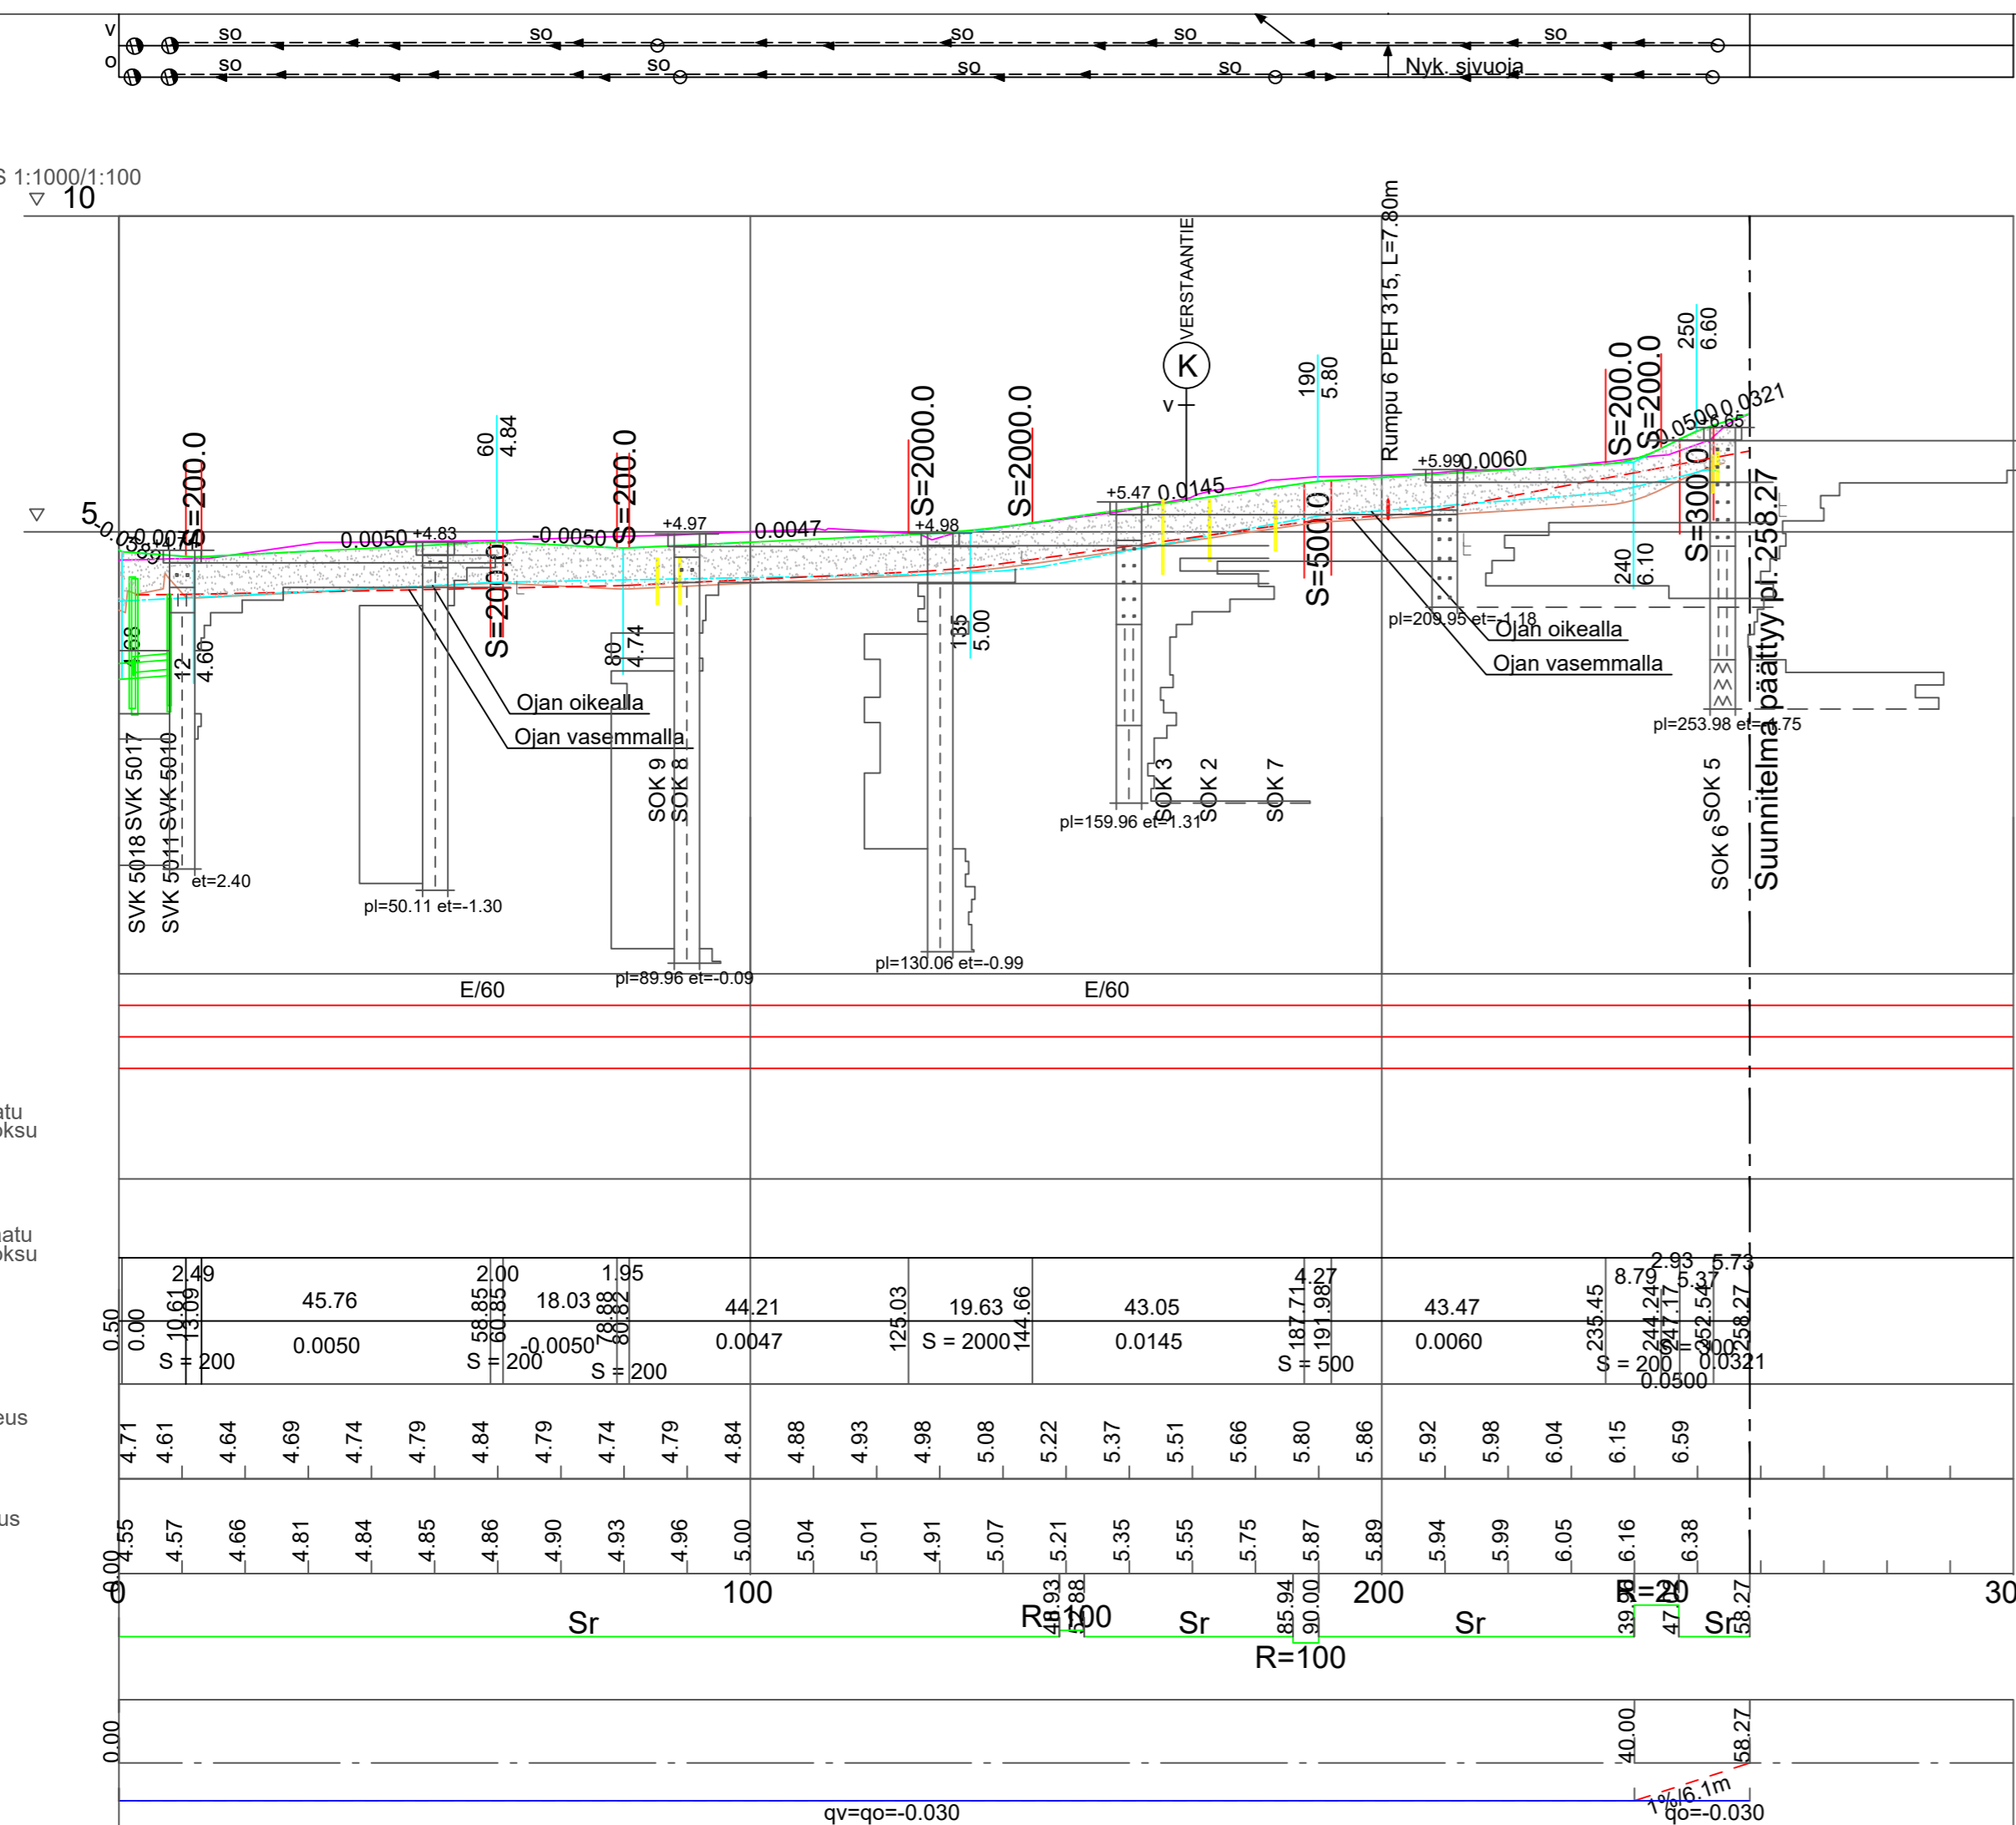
v so so so so so
o so so so so Nyk. sivuoja

S 1:1000/1:100
10
5

VERSTAANTIE
K
v
Rumpu 6 PEH 315, L=7.80m

S=200.0
0.0074
0.0050 +4.83
60
4.84
-0.0050
S=200.0
+4.97
0.0047
S=2000.0
S=2000.0
+4.98
+5.47 0.0145
190
5.80
+5.99 0.0060
S=200.0
S=200.0
0.0500 0.0321
250
6.60
6.65
S=200.0
S=500.0
S=300.0
240
6.10
Suunnitelma päättyy pl. 258.27

12
4.60
80
4.74
135
5.00
pl=209.95 et=-1.18
Ojan oikealla
Ojan vasemmalla
Ojan oikealla
Ojan vasemmalla
pl=253.98 et=-4.75

SVK 5018 SVK 5017
SVK 5011 SVK 5010
et=2.40
pl=50.11 et=-1.30
SOK 9
SOK 8
pl=89.96 et=-0.09
pl=130.06 et=-0.99
SOK 3
SOK 2
SOK 7
pl=159.96 et=-1.31
SOK 6
SOK 5

E/60
E/60

atu
oksu
atu
oksu

2.49 | 45.76 | 2.00 | 18.03 | 1.95 | 44.21 | 19.63 | 43.05 | 4.27 | 43.47 | 8.79 | 2.93 | 5.37 | 5.73
0.50
0.00
10.61
13.09
58.85
60.85
78.88
80.82
125.03
144.66
187.71
191.98
235.45
244.24
247.17
252.54
258.27
S = 200 | 0.0050 | S = 200 | -0.0050 | S = 200 | 0.0047 | S = 2000 | 0.0145 | S = 500 | 0.0060 | S = 200 | S = 300 | 0.0321 | 0.0500

eus
4.71 4.61 4.64 4.69 4.74 4.79 4.84 4.79 4.74 4.79 4.84 4.88 4.93 4.98 5.08 5.22 5.37 5.51 5.66 5.80 5.86 5.92 5.98 6.04 6.15 6.59

us
0.00 4.55 4.57 4.66 4.81 4.84 4.85 4.86 4.90 4.93 4.96 5.00 5.04 5.01 4.91 5.07 5.21 5.35 5.55 5.75 5.87 5.89 5.94 5.99 6.05 6.16 6.38

0 100 200 30
Sr
R=100
41.93
43.88
Sr
85.94
90.00
R=100
Sr
R=20
39.
47.
Sr
58.27

0.00
40.00
58.27
qv=qo=-0.030
1% 6.1m
qo=-0.030